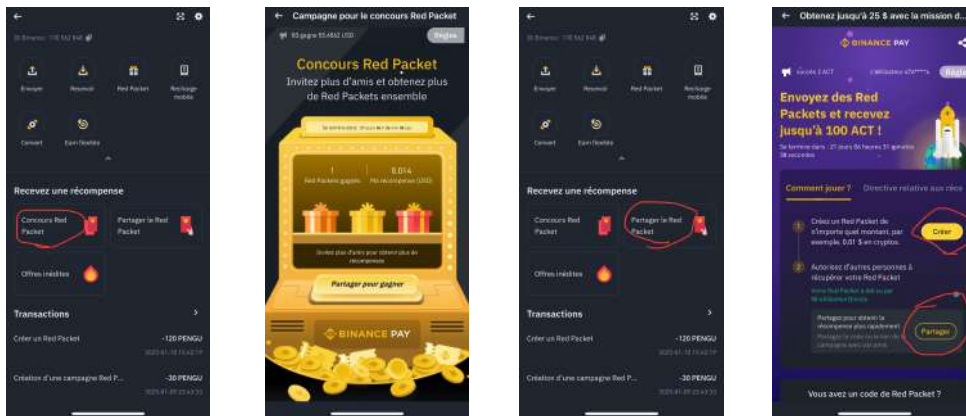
Envoyer

Recevoir

Red Packet

Recharge mobile

Convert

Earn Double

Recevez une récompense

Concours Red Packet

Partager le Red Packet

Offres inédites

Transactions

Créer un Red Packet

-120 PENGU

Création d'une campagne Red P...

-30 PENGU

Campagne pour le concours Red Packet

Règles

Concours Red Packet

Invitez plus d'amis et obtenez plus de Red Packets ensemble

1

Red Packets gagnés

8.014

Ma récompense (USD)

Partager pour gagner

BINANCE PAY

Envoyer

Recevoir

Red Packet

Recharge mobile

Convert

Earn Double

Recevez une récompense

Concours Red Packet

Partager le Red Packet

Offres inédites

Transactions

Créer un Red Packet

-120 PENGU

Création d'une campagne Red P...

-30 PENGU

Obtenez jusqu'à 25 $ avec la mission d...

BINANCE PAY

Règles

Envoyez des Red Packets et recevez jusqu'à 100 ACT !

Comment jouer ?

Directive relative aux réco

Créez un Red Packet de n'importe quel montant, par exemple, 0,01 $ en cryptos.

Créer

Autorisez d'autres personnes à récupérer votre Red Packet

Partager

Vous avez un code de Red Packet ?